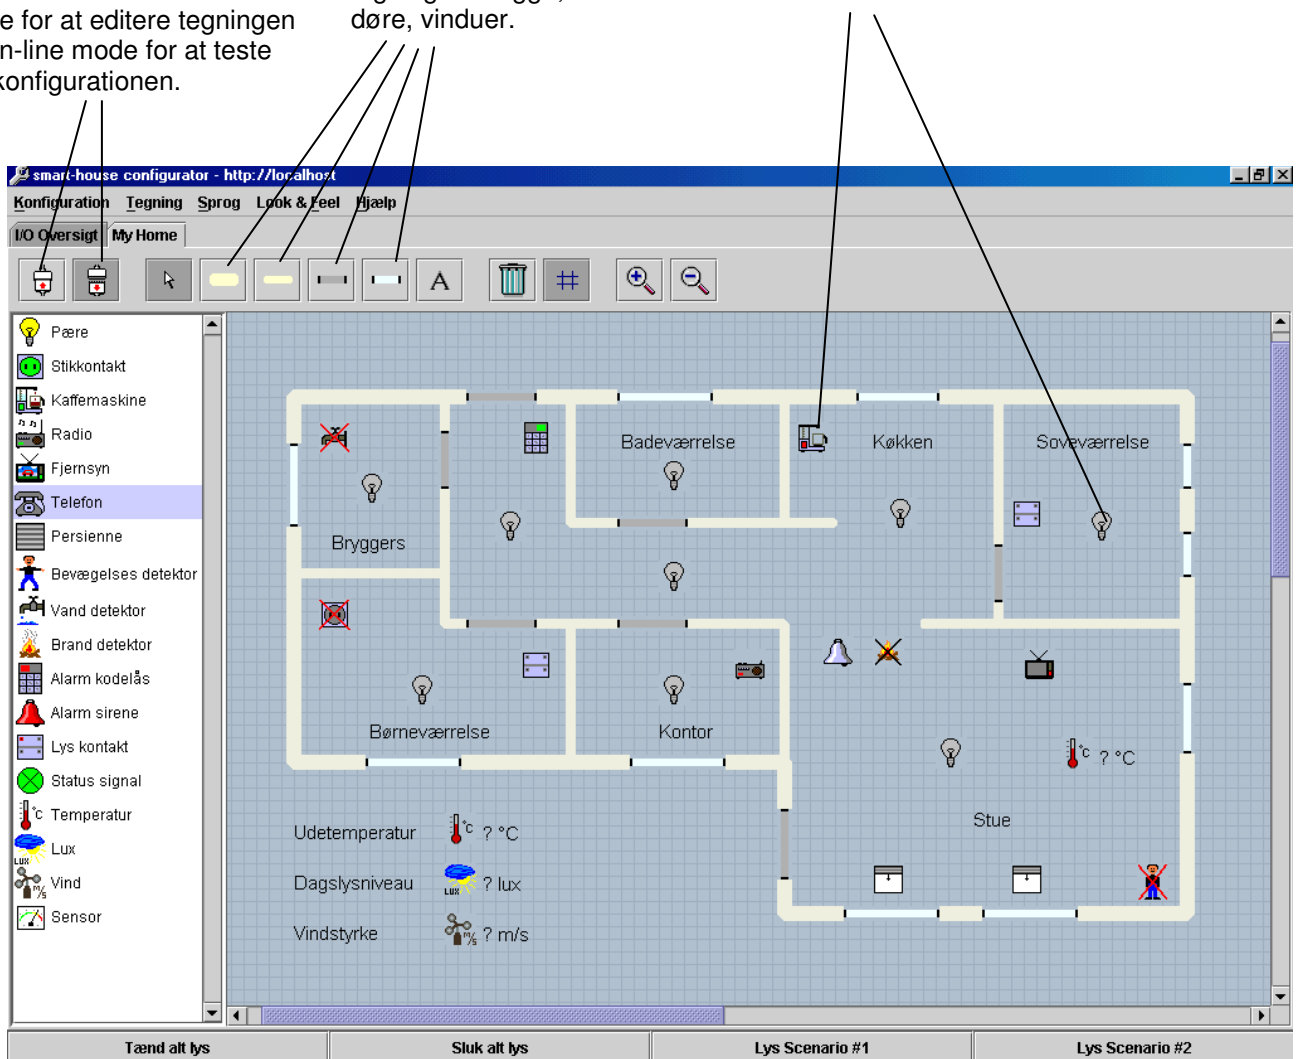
e for at editere tegningen
n-line mode for at teste
konfigurationen.

døre, vinduer.

smart-house configurator - http://localhost

Konfiguration Tegning Sprog Look & Feel Hjælp

I/O Oversigt My Home

A

Pære
Stikkontakt
Kaffemaskine
Radio
Fjernsyn
Telefon
Persienne
Bevægelses detektor
Vand detektor
Brand detektor
Alarm kodelås
Alarm sirene
Lys kontakt
Status signal
Temperatur
Lux
Vind
Sensor

Badeværrelse
Køkken
Soveværrelse
Bryggers
Børneværrelse
Kontor
°c ? °C
Stue
Udetemperatur
°c ? °C
Dagslysniveau
? lux
Vindstyrke
? m/s

Tænd alt lys
Sluk alt lys
Lys Scenario #1
Lys Scenario #2